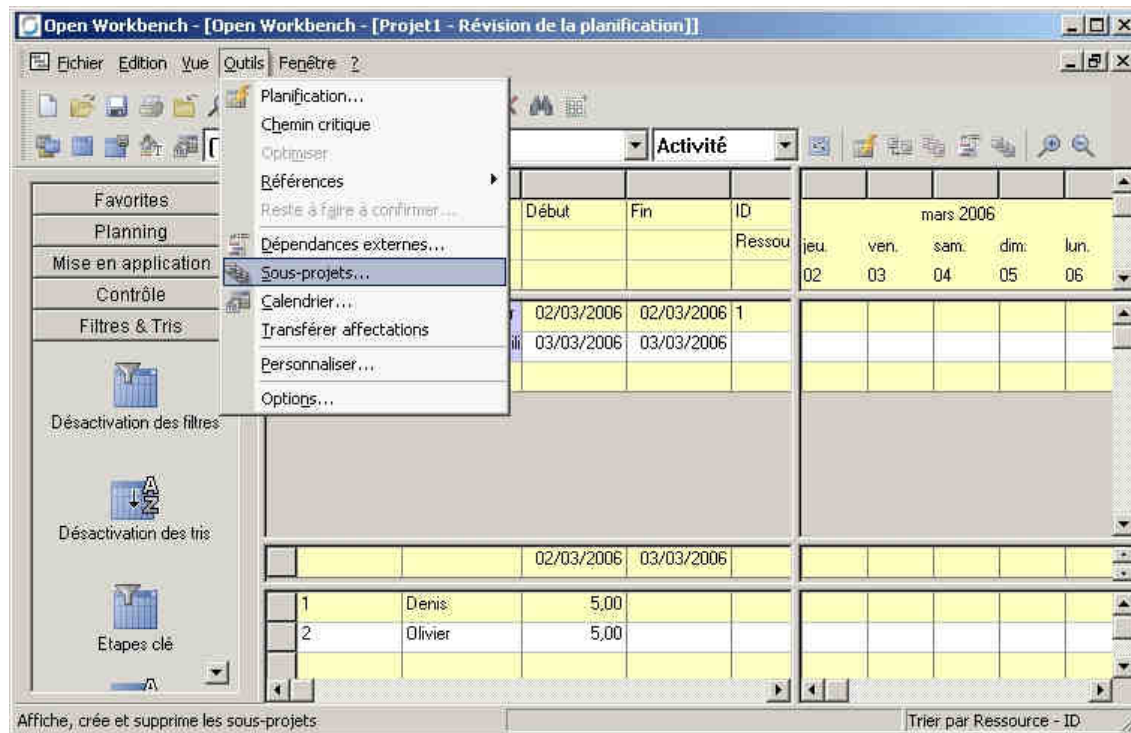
Open Workbench - [Open Workbench - [Projet1 - Révision de la planification]]

Fichier Edition Vue Outils Fenêtre ?

Planification...
Chemin critique
Optimiser
Références
Reste à faire à confirmer...
Dépendances externes...
Sous-projets...
Calendrier...
Transférer affectations
Personnaliser...
Options...

Activité

Favorites
Planning
Mise en application
Contrôle
Filtres & Tris

Désactivation des filtres

Désactivation des tris

Etapes clé

| Début | Fin | ID Ressou |
|---|---|---|
| 02/03/2006 | 02/03/2006 | 1 |
| 03/03/2006 | 03/03/2006 | |

mars 2006
| jeu. | ven. | sam. | dim. | lun. |
|---|---|---|---|---|
| 02 | 03 | 04 | 05 | 06 |

02/03/2006 03/03/2006

| | | |
|---|---|---|
| 1 | Denis | 5,00 |
| 2 | Olivier | 5,00 |

Affiche, crée et supprime les sous-projets

Trier par Ressource - ID